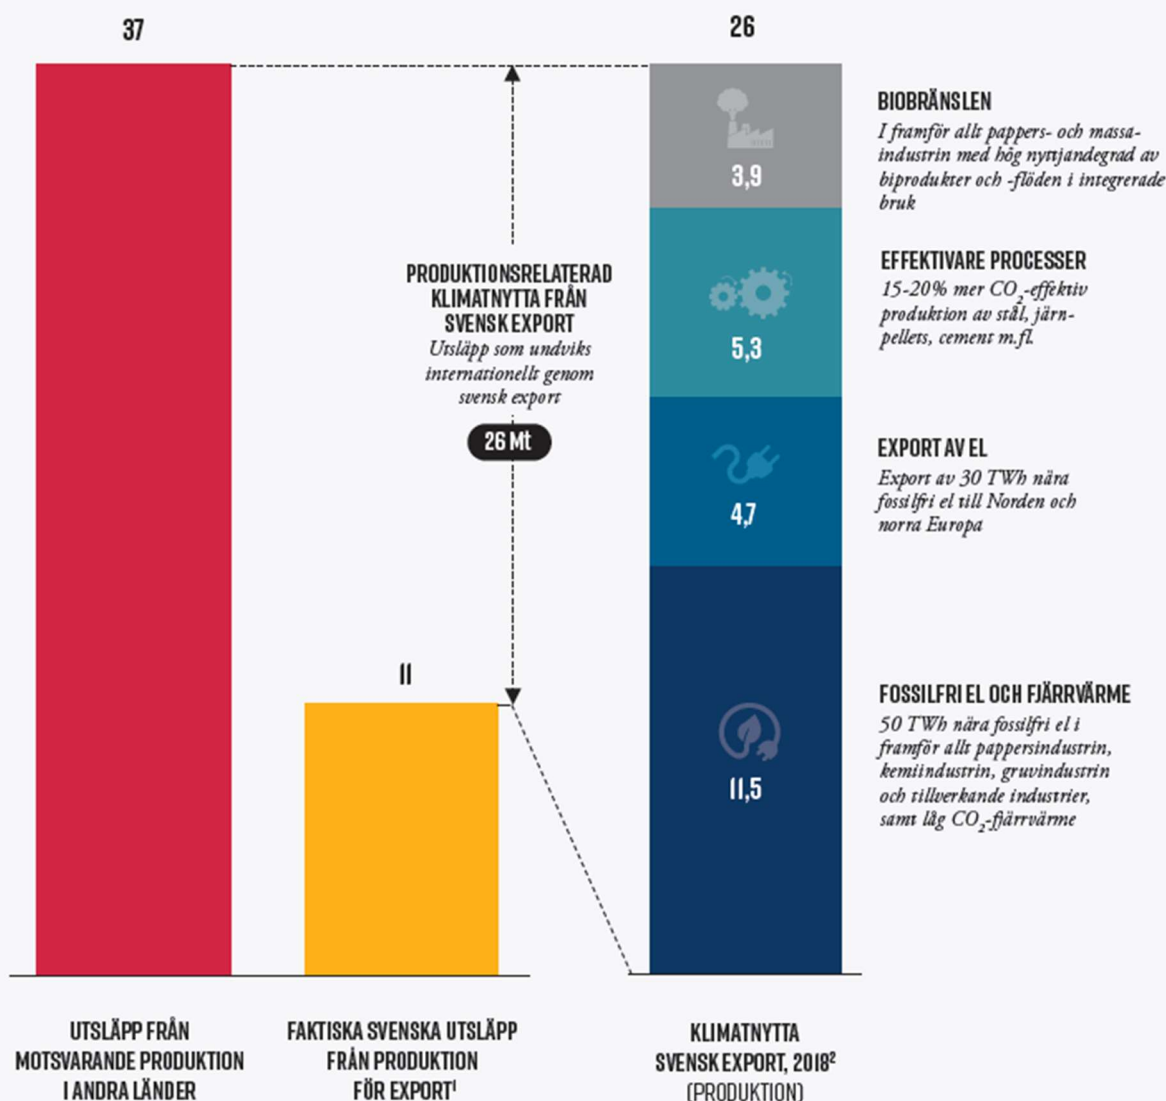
37

26

BIOBRÄNSLEN
I framför allt pappers- och massaindustrin med hög nyttjandegrad av biprodukter och -flöden i integrerade bruk

3,9

EFFEKTIVARE PROCESSER
15-20% mer $CO_2$-effektiv produktion av stål, järnpellets, cement m.fl.

5,3

PRODUKTIONSRELATERAD KLIMATNYTTA FRÅN SVENSK EXPORT
Utsläpp som undviks internationellt genom svensk export

26 Mt

EXPORT AV EL
Export av 30 TWh nära fossilfri el till Norden och norra Europa

4,7

11

FOSSILFRI EL OCH FJÄRRVÄRME
50 TWh nära fossilfri el i framför allt pappersindustrin, kemiindustrin, gruvindustrin och tillverkande industrier, samt låg $CO_2$-fjärrvärme

11,5

UTSLÄPP FRÅN MOTSVARANDE PRODUKTION I ANDRA LÄNDER

FAKTISKA SVENSKA UTSLÄPP FRÅN PRODUKTION FÖR EXPORT$^1$

KLIMATNYTTA SVENSK EXPORT, 2018$^2$ (PRODUKTION)